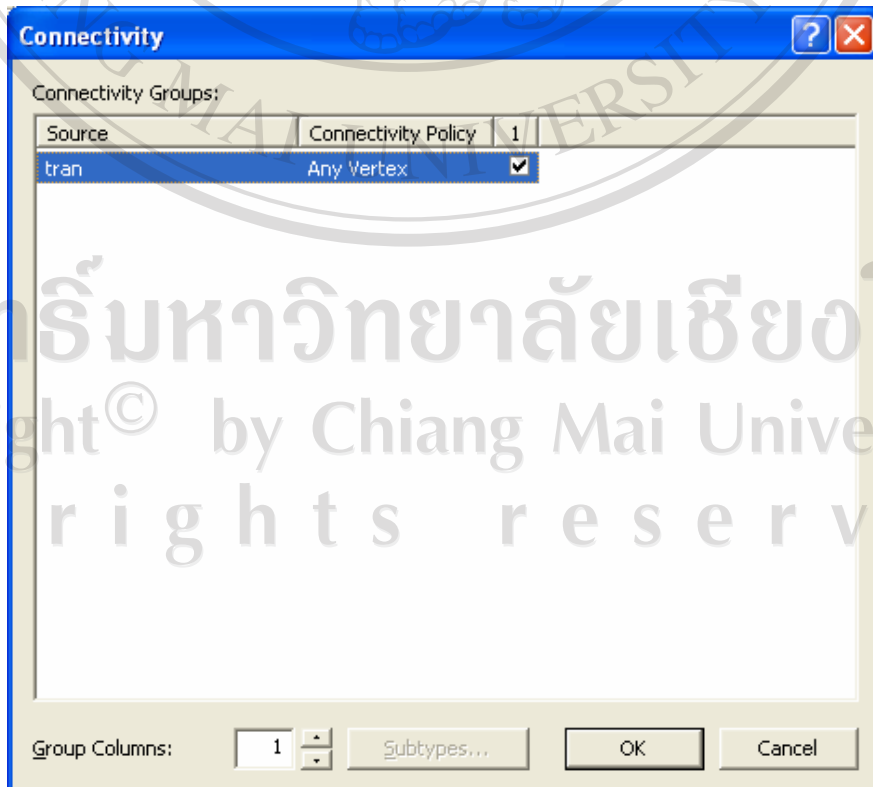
Connectivity

Connectivity Groups:

| Source | Connectivity Policy | 1 |
|---|---|---|
| tran | Any Vertex | ✔ |

Group Columns: 1 Subtypes... OK Cancel

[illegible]MAI UNIVERSITY

ลิขสิทธิ์มหาวิทยาลัยเชียงใหม่
Copyright© by Chiang Mai University
All rights reserved